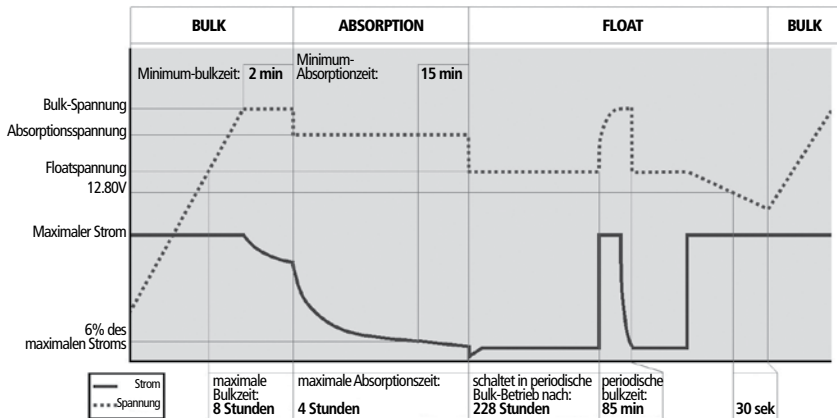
BULK
ABSORPTION
FLOAT
BULK

Minimum-bulkzeit: 2 min
Minimum-Absorptionzeit: 15 min

Bulk-Spannung
Absorptionsspannung
Floatspannung
12.80V
Maximaler Strom
6% des maximalen Stroms

Strom
Spannung

maximale Bulkzeit: 8 Stunden
maximale Absorptionszeit: 4 Stunden
schaltet in periodische Bulk-Betrieb nach: 228 Stunden
periodische bulkzeit: 85 min
30 sek